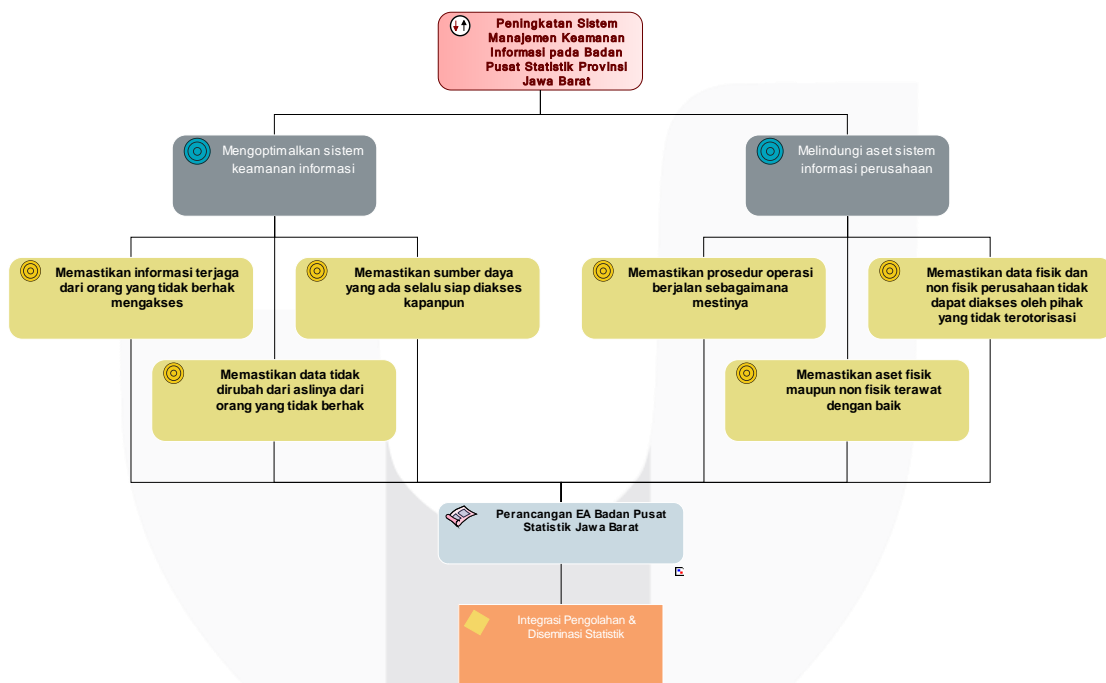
Peningkatan Sistem Manajemen Keamanan Informasi pada Badan Pusat Statistik Provinsi Jawa Barat

Mengoptimalkan sistem keamanan informasi

Melindungi aset sistem informasi perusahaan

Memastikan informasi terjaga dari orang yang tidak berhak mengakses

Memastikan sumber daya yang ada selalu siap diakses kapanpun

Memastikan data tidak dirubah dari aslinya dari orang yang tidak berhak

Memastikan prosedur operasi berjalan sebagaimana mestinya

Memastikan data fisik dan non fisik perusahaan tidak dapat diakses oleh pihak yang tidak terotorisasi

Memastikan aset fisik maupun non fisik terawat dengan baik

Perancangan EA Badan Pusat Statistik Jawa Barat

Integrasi Pengolahan & Diseminasi Statistik